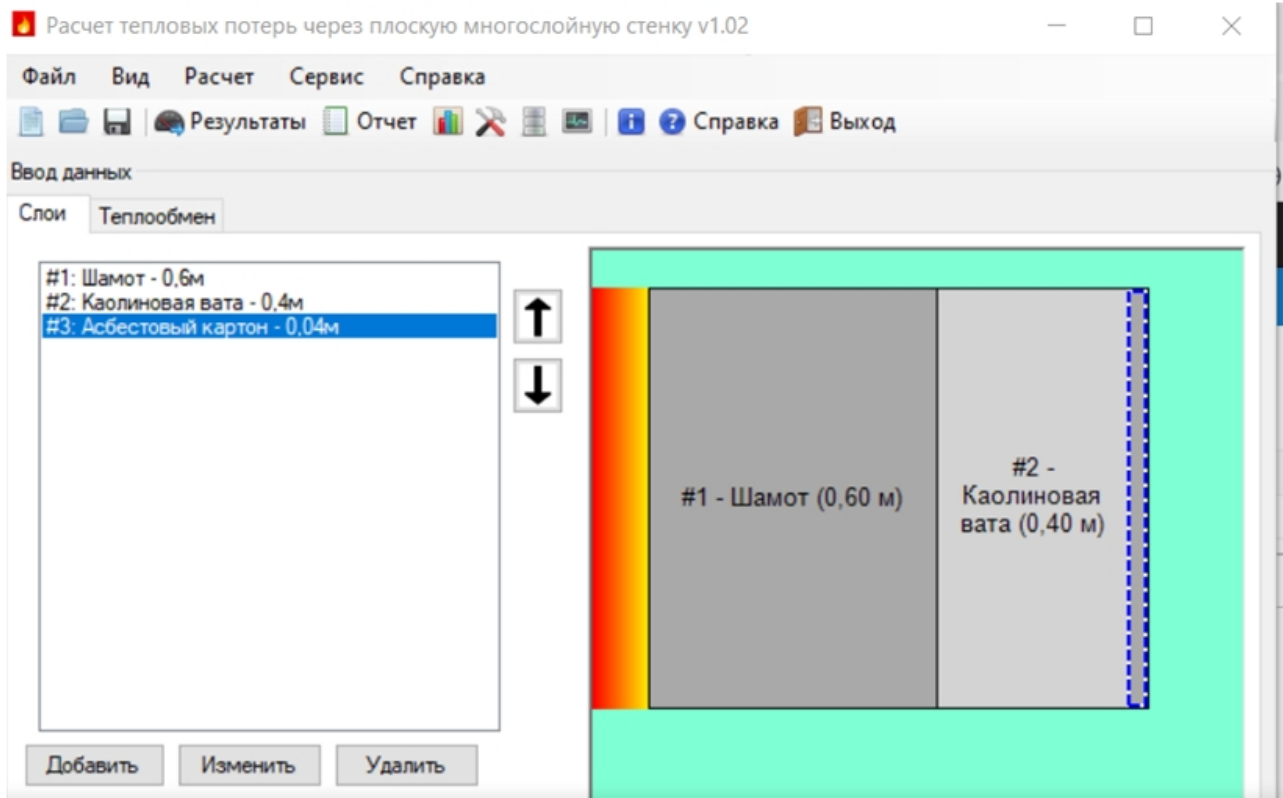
Расчет тепловых потерь через плоскую многослойную стенку v1.02

Файл Вид Расчет Сервис Справка

Результаты Отчет Справка Выход

Ввод данных

Слои Теплообмен

#1: Шамот - 0,6м
#2: Каолиновая вата - 0,4м
#3: Асбестовый картон - 0,04м

#1 - Шамот (0,60 м)

#2 - Каолиновая вата (0,40 м)

Добавить Изменить Удалить